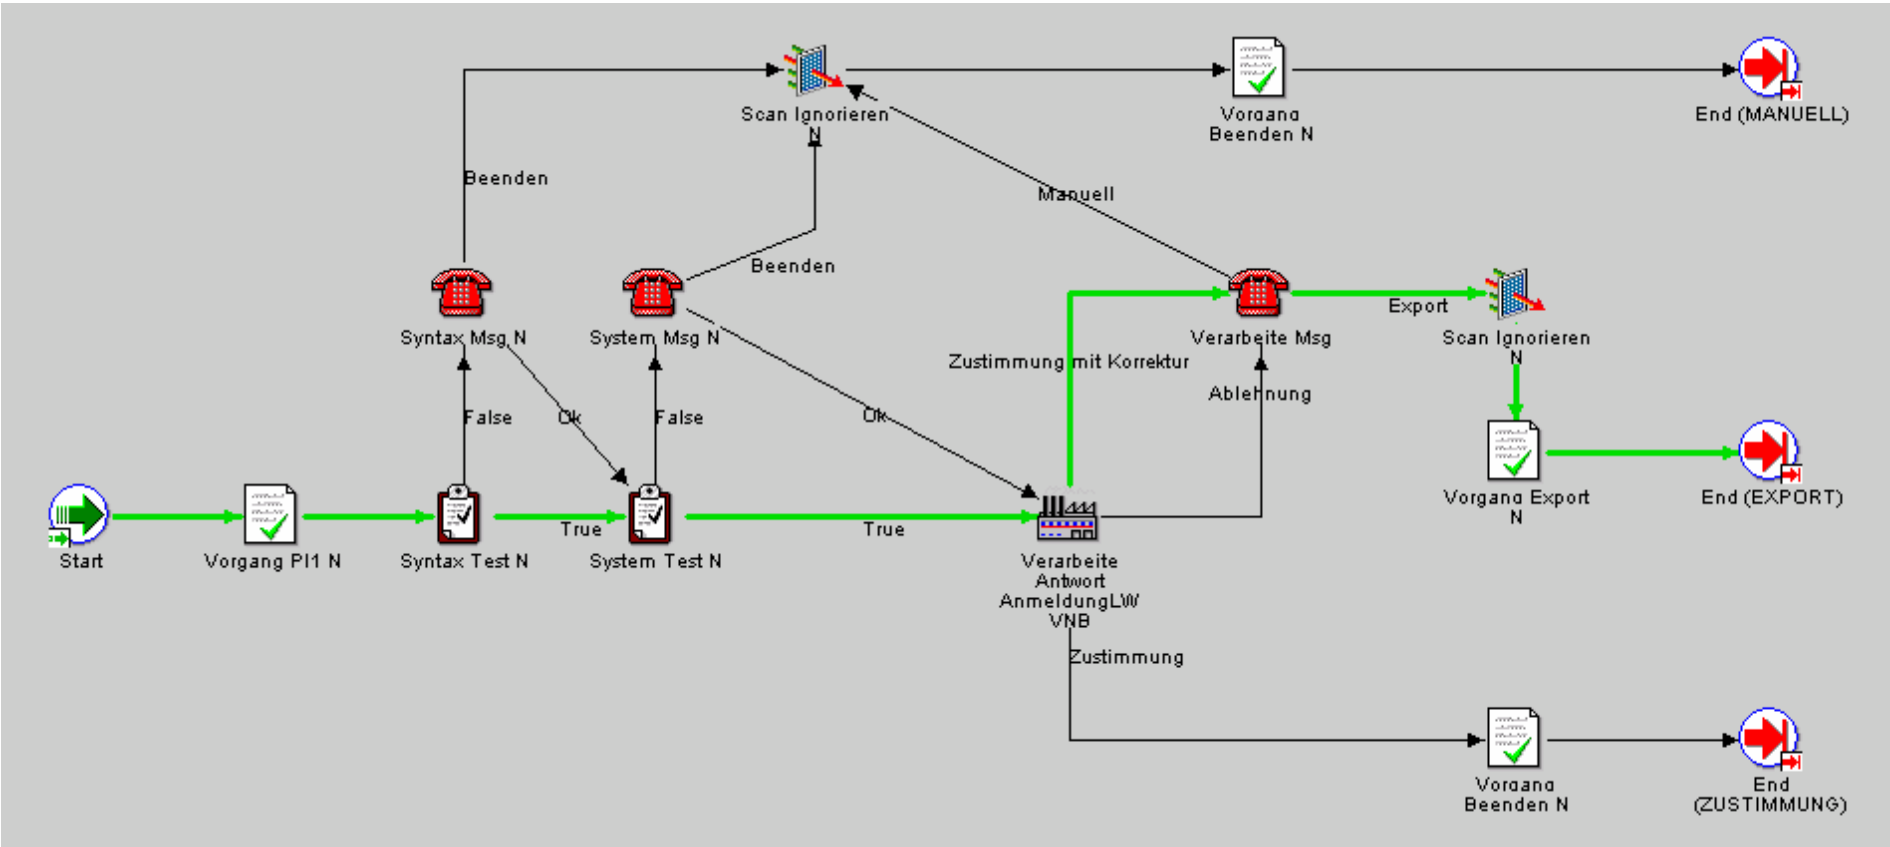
Scan Ignorieren N

Vorgang Beenden N

End (MANUELL)

Beenden

Manuell

Beenden

Syntax Msg N

System Msg N

Verarbeite Msg

Export

Scan Ignorieren N

Zustimmung mit Korrektur

Ablehnung

False

Ok

False

Ok

Vorgang Export N

End (EXPORT)

Start

Vorgang PI1 N

Syntax Test N

True

System Test N

True

Verarbeite Antwort AnmeldungLW VNB

Zustimmung

Vorgang Beenden N

End (ZUSTIMMUNG)